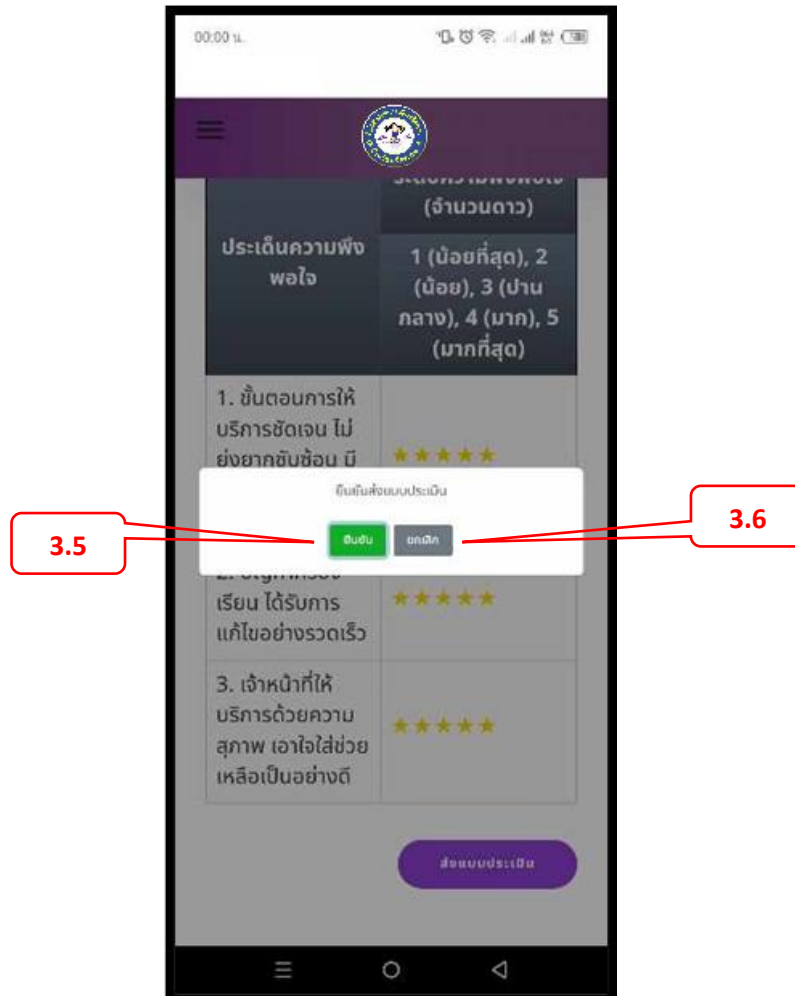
00:00 น.

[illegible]

| ประเด็นความพึงพอใจ | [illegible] (จำนวนดาว) |
|---|---|
| | 1 (น้อยที่สุด), 2 (น้อย), 3 (ปานกลาง), 4 (มาก), 5 (มากที่สุด) |
| 1. ขั้นตอนการให้บริการชัดเจน ไม่ยุ่งยากซับซ้อน มี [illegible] | ★★★★★ |
| 2. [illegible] เรียน ได้รับการแก้ไขอย่างรวดเร็ว | ★★★★★ |
| 3. เจ้าหน้าที่ให้บริการด้วยความสุภาพ เอาใจใส่ช่วยเหลือเป็นอย่างดี | ★★★★★ |

ยืนยันส่งแบบประเมิน

ยืนยัน

ยกเลิก

3.5

3.6

ส่งแบบประเมิน